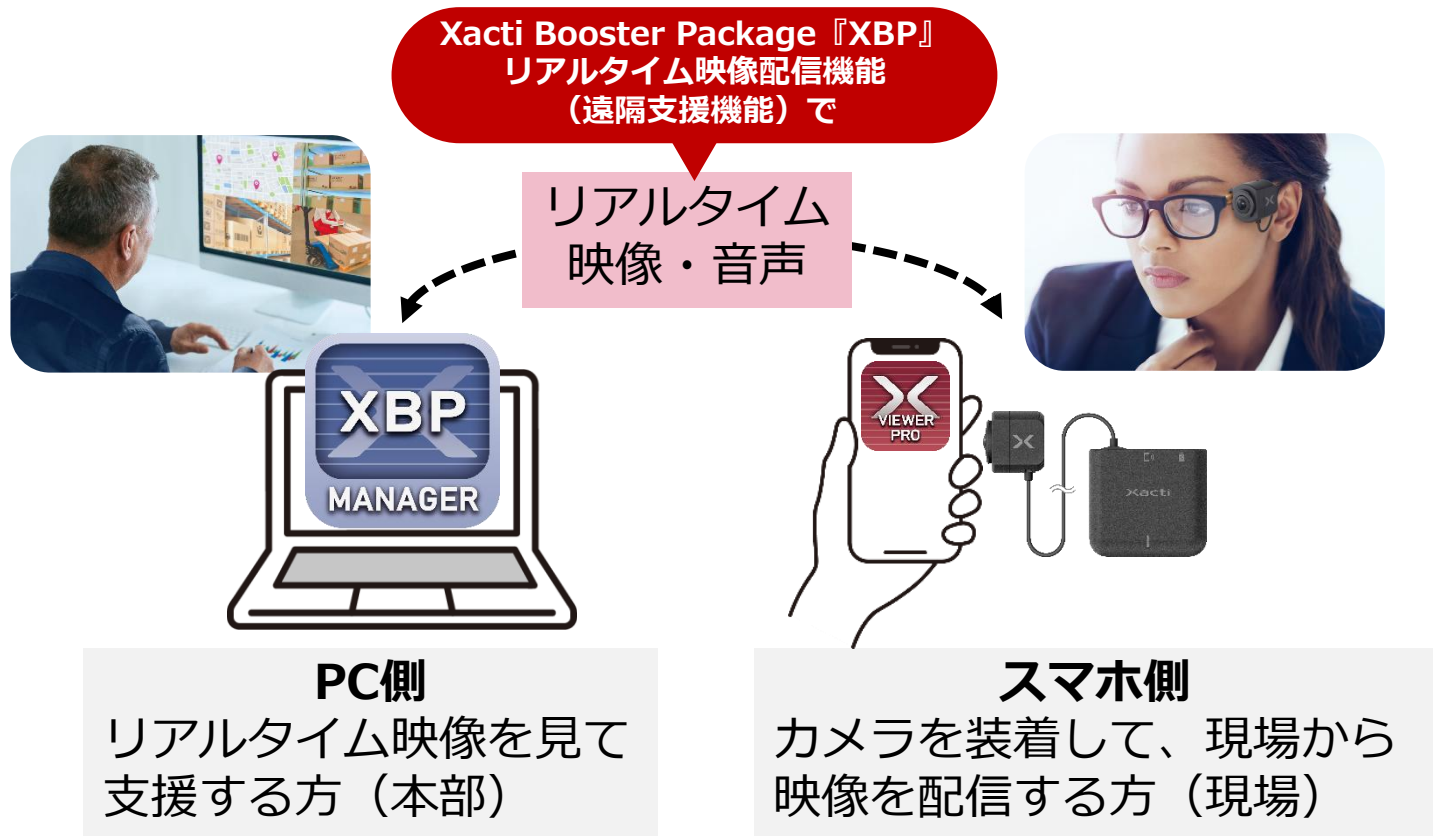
Xacti Booster Package『XBP』
リアルタイム映像配信機能
（遠隔支援機能）で

リアルタイム
映像・音声

XBP
MANAGER

VIEWER
PRO

Xacti

PC側
リアルタイム映像を見て
支援する方（本部）

スマホ側
カメラを装着して、現場から
映像を配信する方（現場）